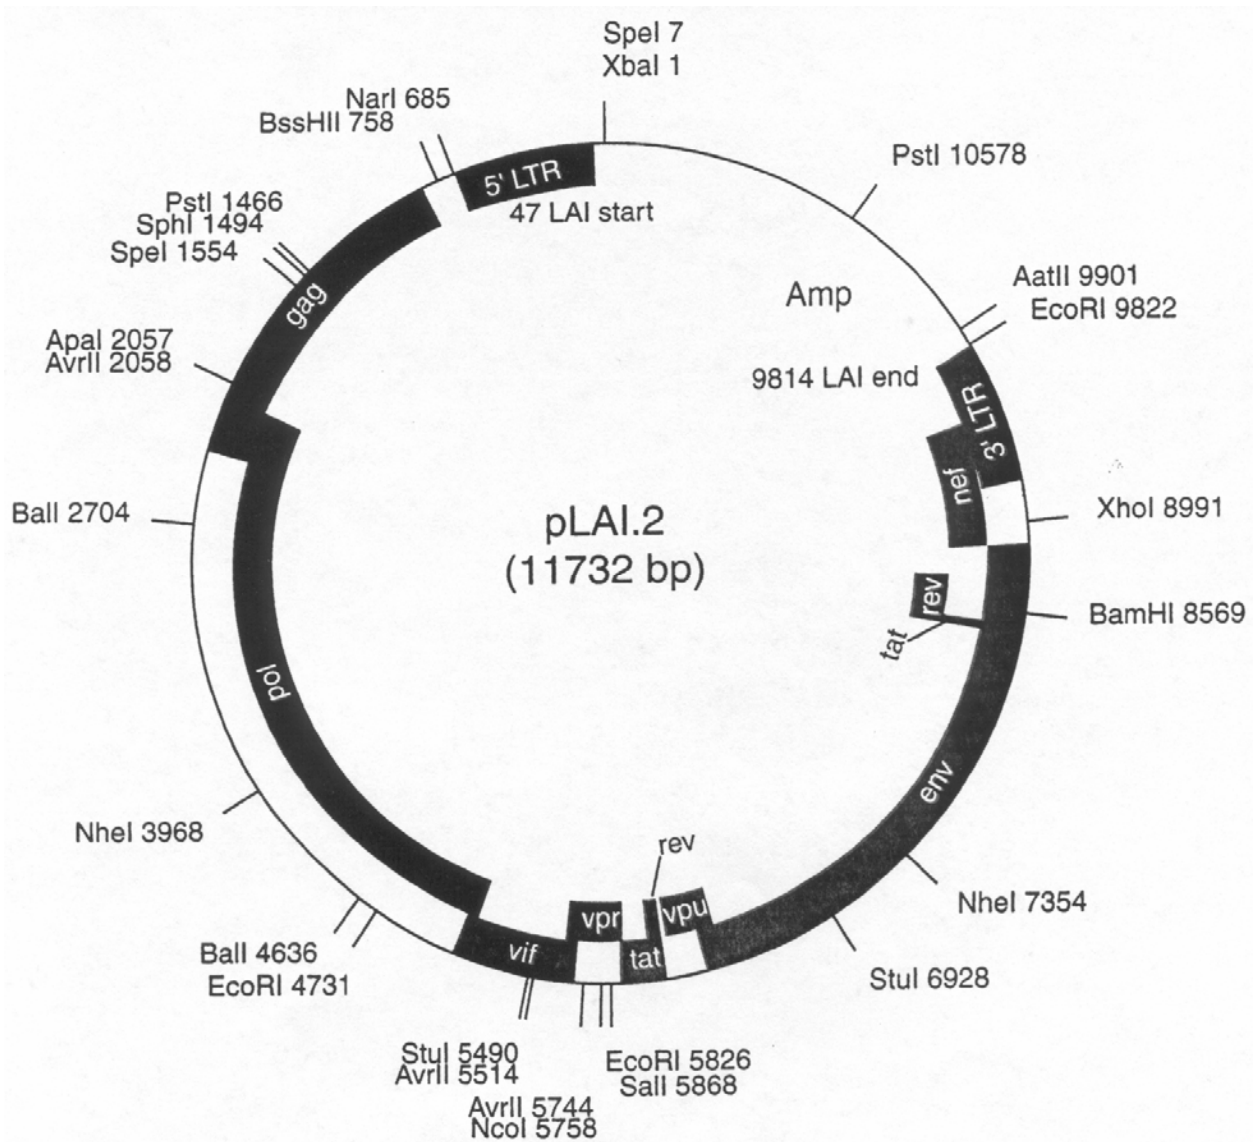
SpeI 7
XbaI 1

NarI 685
BssHII 758

PstI 10578

5' LTR
47 LAI start

PstI 1466
SphI 1494
SpeI 1554

AatII 9901
EcoRI 9822

Amp

gag

ApaI 2057
AvrII 2058

9814 LAI end

3' LTR

nef

BalI 2704

pLAI.2
(11732 bp)

XhoI 8991

rev

BamHI 8569

tat

pol

env

NheI 3968

rev

NheI 7354

vpr

vpu

BalI 4636
EcoRI 4731

vif

tat

StuI 6928

StuI 5490
AvrII 5514

EcoRI 5826
SalI 5868

AvrII 5744
NcoI 5758